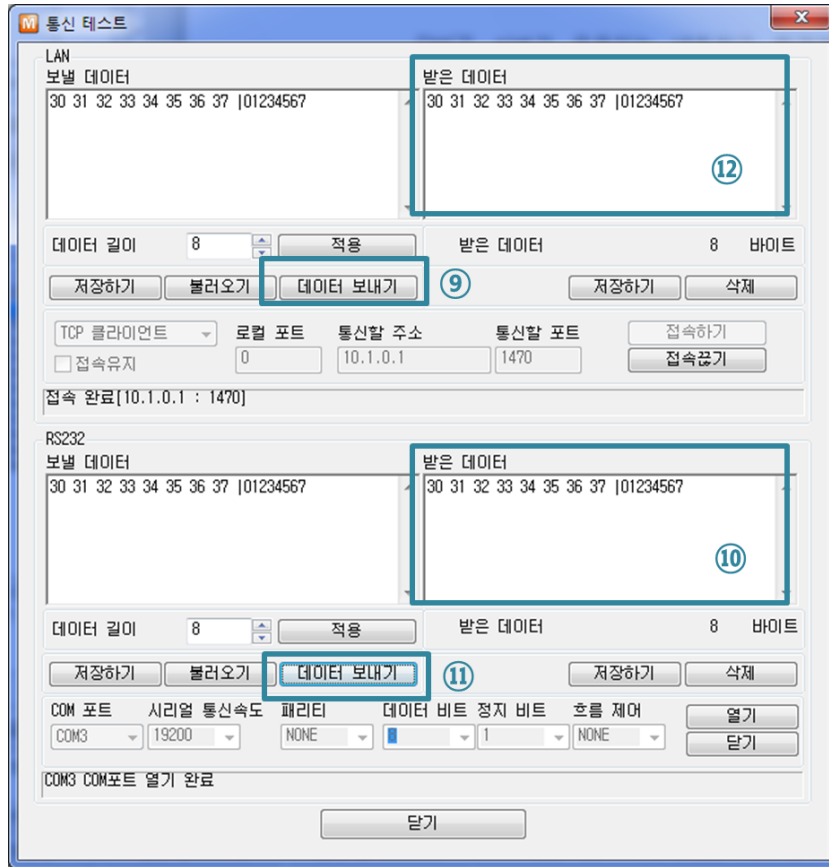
M 통신 테스트

LAN
보낼 데이터
30 31 32 33 34 35 36 37 |01234567

받은 데이터
30 31 32 33 34 35 36 37 |01234567

⑫

데이터 길이 8 적용
받은 데이터 8 바이트

저장하기 불러오기 데이터 보내기 ⑨ 저장하기 삭제

TCP 클라이언트 로컬 포트 통신할 주소 통신할 포트 접속하기
접속유지 0 10.1.0.1 1470 접속끊기

접속 완료[10.1.0.1 : 1470]

RS232
보낼 데이터
30 31 32 33 34 35 36 37 |01234567

받은 데이터
30 31 32 33 34 35 36 37 |01234567

⑩

데이터 길이 8 적용
받은 데이터 8 바이트

저장하기 불러오기 데이터 보내기 ⑪ 저장하기 삭제

COM 포트 시리얼 통신속도 패리티 데이터 비트 정지 비트 흐름 제어 열기
COM3 19200 NONE 8 1 NONE 닫기

COM3 COM포트 열기 완료

닫기